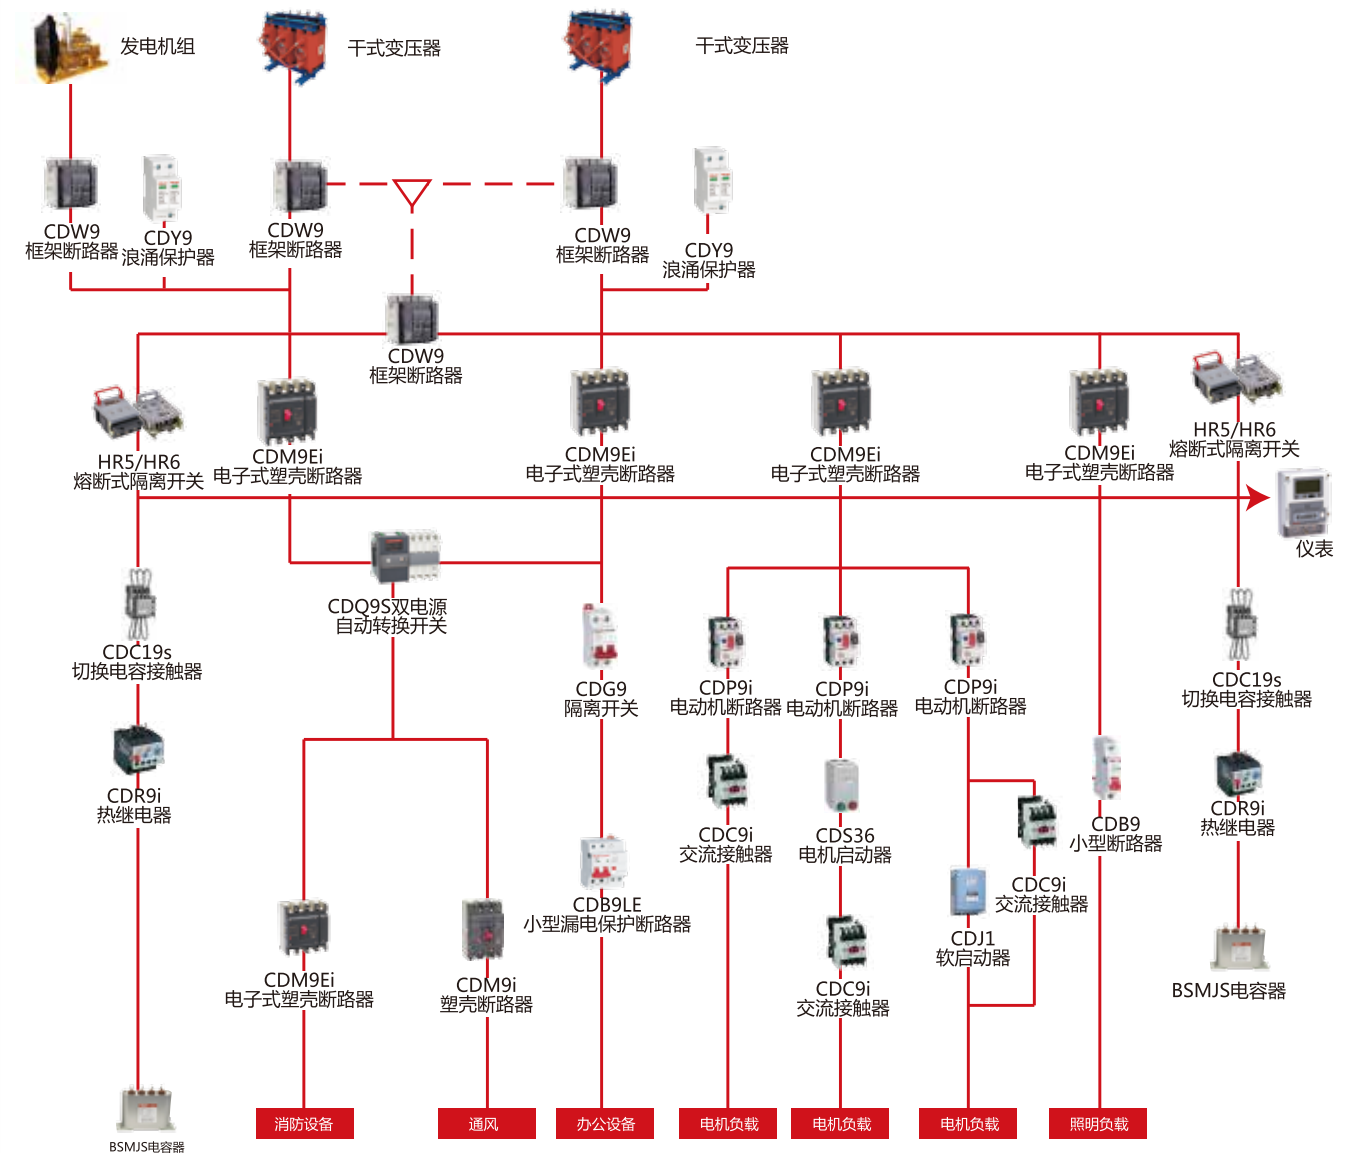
发电机组

干式变压器

干式变压器

CDW9
框架断路器

CDY9
浪涌保护器

CDW9
框架断路器

CDW9
框架断路器

CDY9
浪涌保护器

CDW9
框架断路器

HR5/HR6
熔断式隔离开关

CDM9Ei
电子式塑壳断路器

CDM9Ei
电子式塑壳断路器

CDM9Ei
电子式塑壳断路器

CDM9Ei
电子式塑壳断路器

HR5/HR6
熔断式隔离开关

仪表

CDQ9S双电源
自动转换开关

CDC19s
切换电容接触器

CDG9
隔离开关

CDP9i
电动机断路器

CDP9i
电动机断路器

CDP9i
电动机断路器

CDC19s
切换电容接触器

CDR9i
热继电器

CDC9i
交流接触器

CDS36
电机启动器

CDB9
小型断路器

CDR9i
热继电器

CDB9LE
小型漏电保护断路器

CDC9i
交流接触器

CDJ1
软启动器

CDM9Ei
电子式塑壳断路器

CDM9i
塑壳断路器

CDC9i
交流接触器

BSMJS电容器

BSMJS电容器

消防设备

通风

办公设备

电机负载

电机负载

电机负载

照明负载